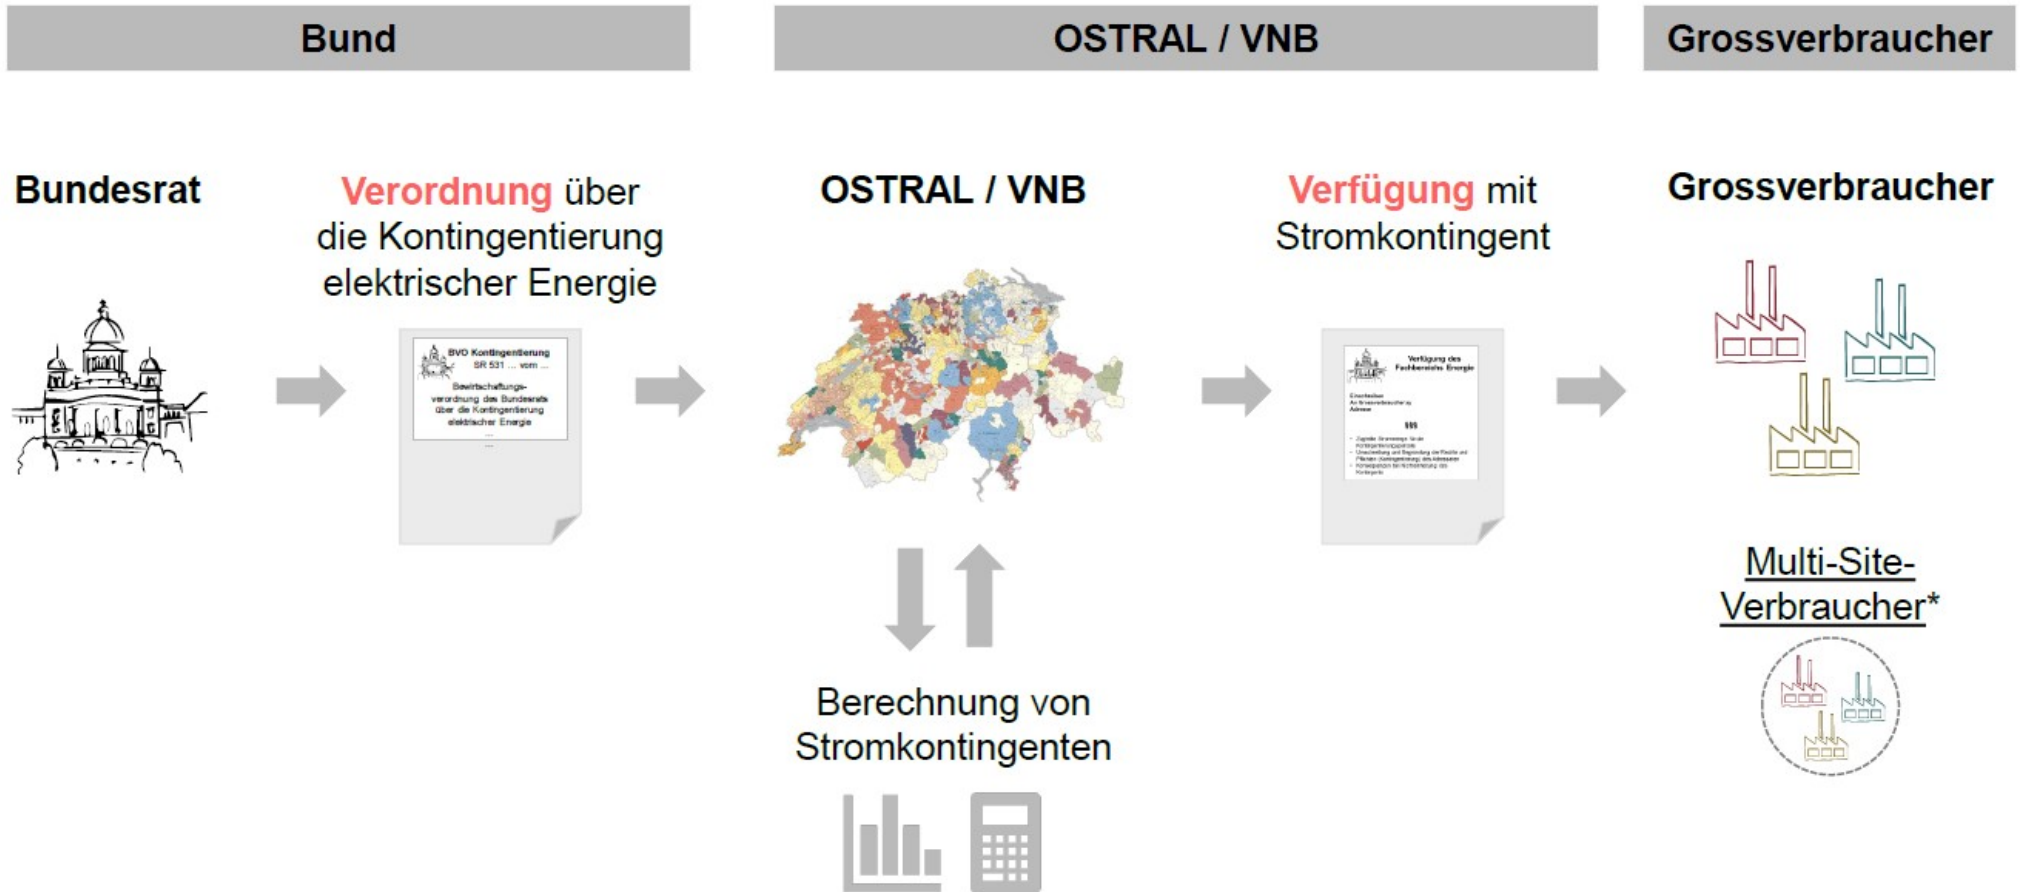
Bund

OSTRAL / VNB

Grossverbraucher

Bundesrat

Verordnung über die Kontingentierung elektrischer Energie

BVO Kontingentierung
SR 531 ... vom ...
Bewirtschaftungsverordnung des Bundesrats über die Kontingentierung elektrischer Energie
...
...

OSTRAL / VNB

Verfügung mit Stromkontingent

Verfügung des Fachbereichs Energie

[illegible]

§§§

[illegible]

Grossverbraucher

Multi-Site-Verbraucher*

Berechnung von Stromkontingenten